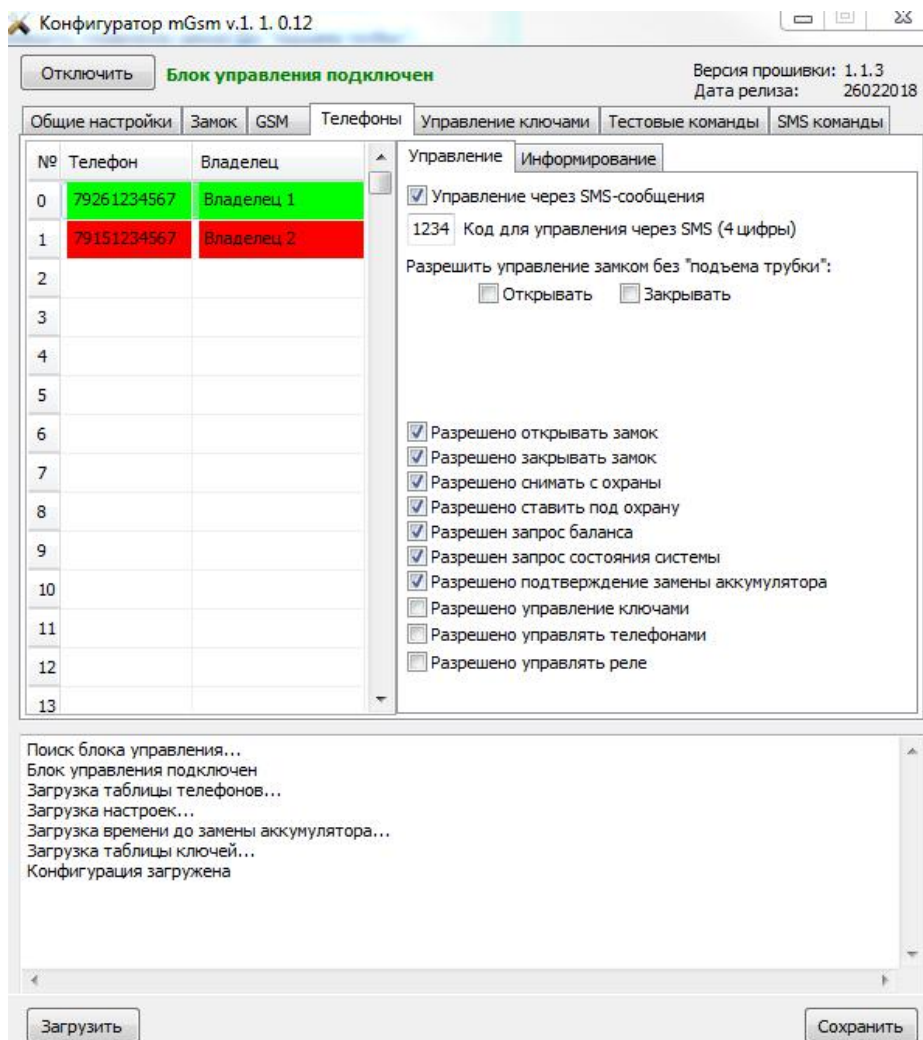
Конфигуратор mGsm v.1. 1. 0.12

Отключить Блок управления подключен

Версия прошивки: 1.1.3
Дата релиза: 26022018

Общие настройки | Замок | GSM | Телефоны | Управление ключами | Тестовые команды | SMS команды

| № | Телефон | Владелец |
|---|---|---|
| 0 | 79261234567 | Владелец 1 |
| 1 | 79151234567 | Владелец 2 |
| 2 | | |
| 3 | | |
| 4 | | |
| 5 | | |
| 6 | | |
| 7 | | |
| 8 | | |
| 9 | | |
| 10 | | |
| 11 | | |
| 12 | | |
| 13 | | |

Управление | Информирование

Управление через SMS-сообщения
1234 Код для управления через SMS (4 цифры)
Разрешить управление замком без "подъема трубки":
Открывать Закрывать

Разрешено открывать замок
Разрешено закрывать замок
Разрешено снимать с охраны
Разрешено ставить под охрану
Разрешен запрос баланса
Разрешен запрос состояния системы
Разрешено подтверждение замены аккумулятора
Разрешено управление ключами
Разрешено управлять телефонами
Разрешено управлять реле

Поиск блока управления...
Блок управления подключен
Загрузка таблицы телефонов...
Загрузка настроек...
Загрузка времени до замены аккумулятора...
Загрузка таблицы ключей...
Конфигурация загружена

Загрузить
Сохранить